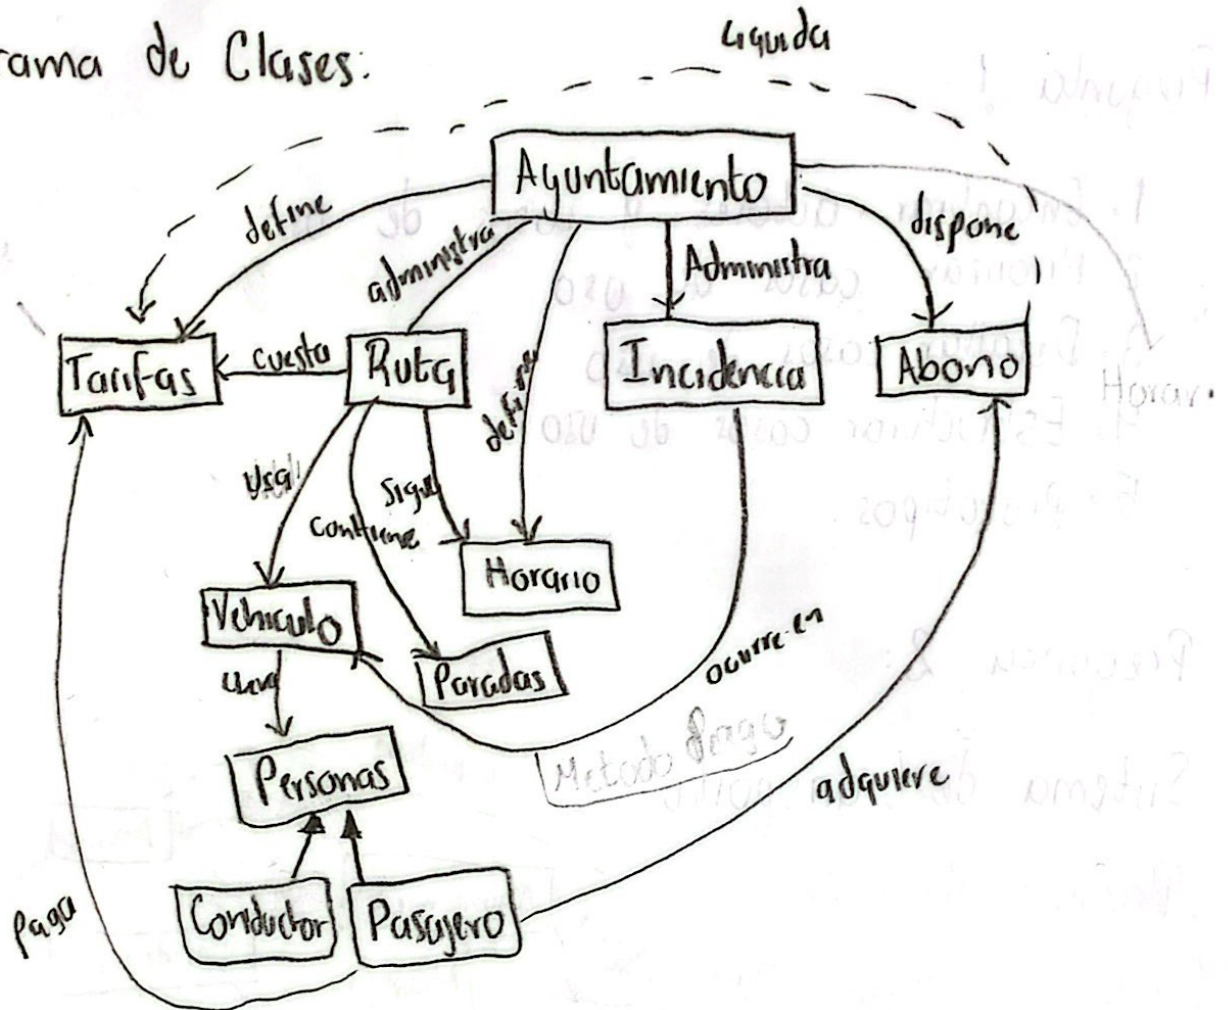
rama de Clases:

ayuda

Ayuntamiento

define

administra

Administra

dispone

Tarifas

cuesta

Ruta

Incidencia

Abono

define

Usa

Sigue

Contiene

Horario

Vehiculo

Paradas

ocurre en

Usa

Metodo Pago

Personas

adquiere

Conductor

Pasajero

paga